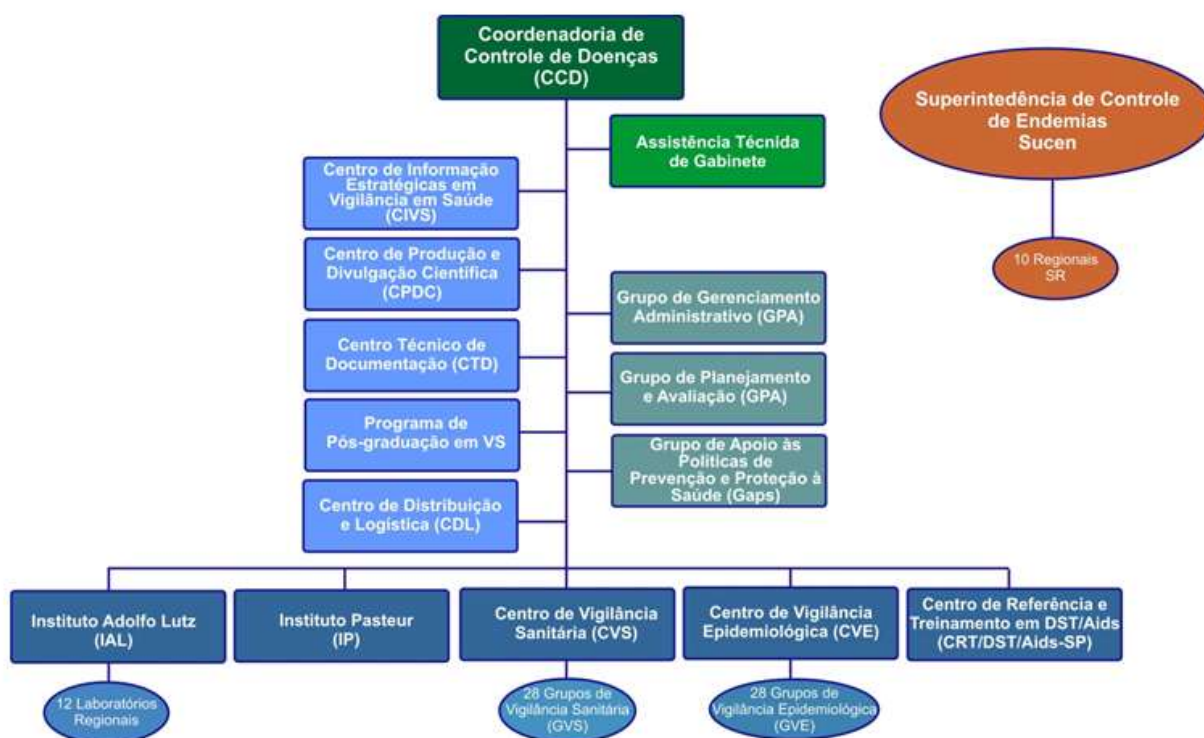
Coordenadoria de Controle de Doenças (CCD)

Superintedência de Controle de Endemias Sucen

10 Regionais SR

Assistência Técnida de Gabinete

Centro de Informação Estratégicas em Vigilância em Saúde (CIVS)

Centro de Produção e Divulgação Científica (CPDC)

Centro Técnico de Documentação (CTD)

Programa de Pós-graduação em VS

Centro de Distribuição e Logística (CDL)

Grupo de Gerenciamento Administrativo (GPA)

Grupo de Planejamento e Avaliação (GPA)

Grupo de Apoio às Politicas de Prevenção e Proteção à Saúde (Gaps)

Instituto Adolfo Lutz (IAL)

12 Laboratórios Regionais

Instituto Pasteur (IP)

Centro de Vigilância Sanitária (CVS)

28 Grupos de Vigilância Sanitária (GVS)

Centro de Vigilância Epidemiológica (CVE)

28 Grupos de Vigilância Epidemiológica (GVE)

Centro de Referência e Treinamento em DST/Aids (CRT/DST/Aids-SP)